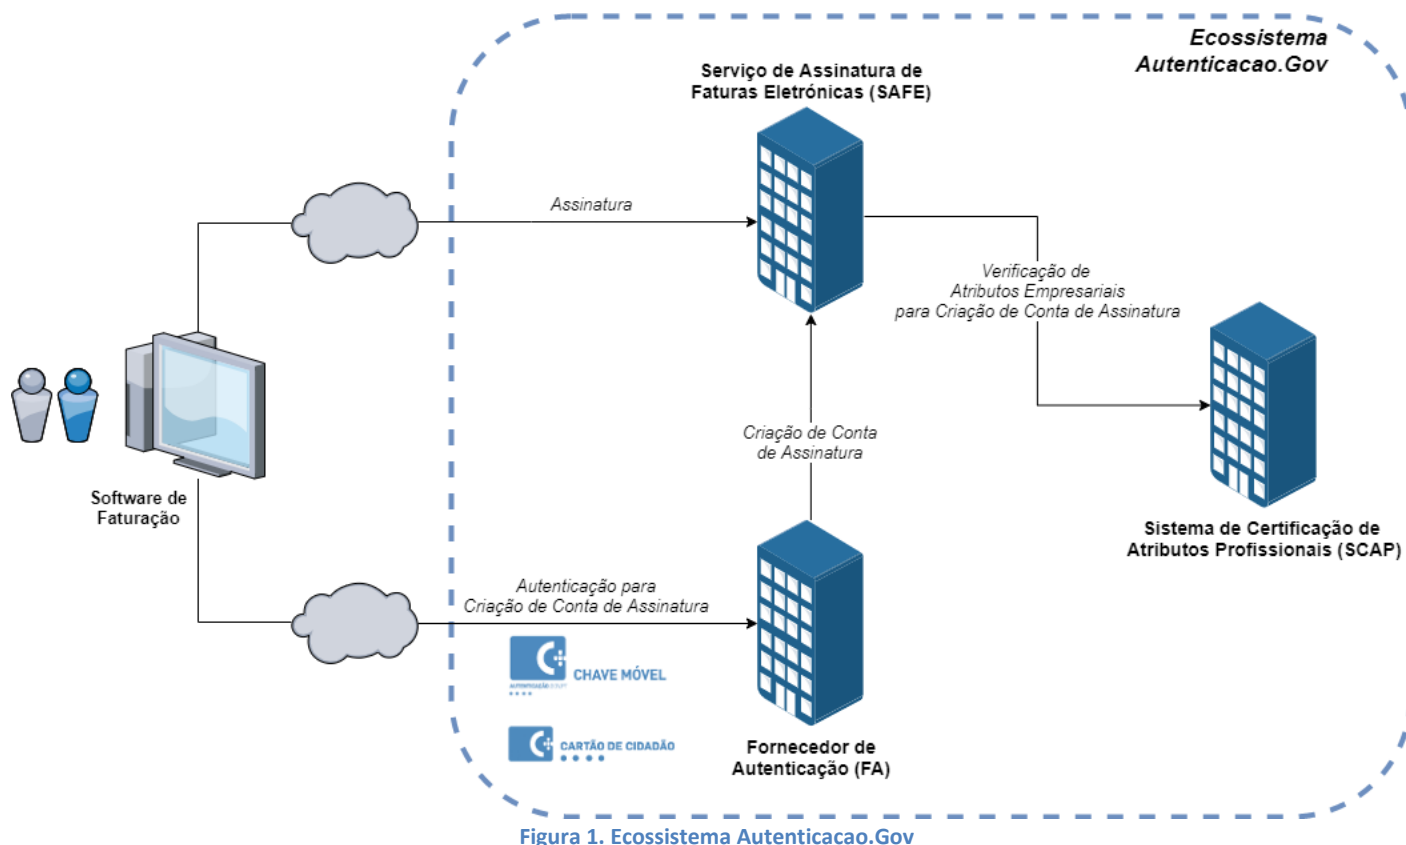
Ecossistema Autenticacao.Gov

Serviço de Assinatura de Faturas Eletrónicas (SAFE)

Assinatura

Verificação de Atributos Empresariais para Criação de Conta de Assinatura

Software de Faturação

Criação de Conta de Assinatura

Sistema de Certificação de Atributos Profissionais (SCAP)

Autenticação para Criação de Conta de Assinatura

CHAVE MÓVEL

CARTÃO DE CIDADÃO

Fornecedor de Autenticação (FA)

Figura 1. Ecossistema Autenticacao.Gov